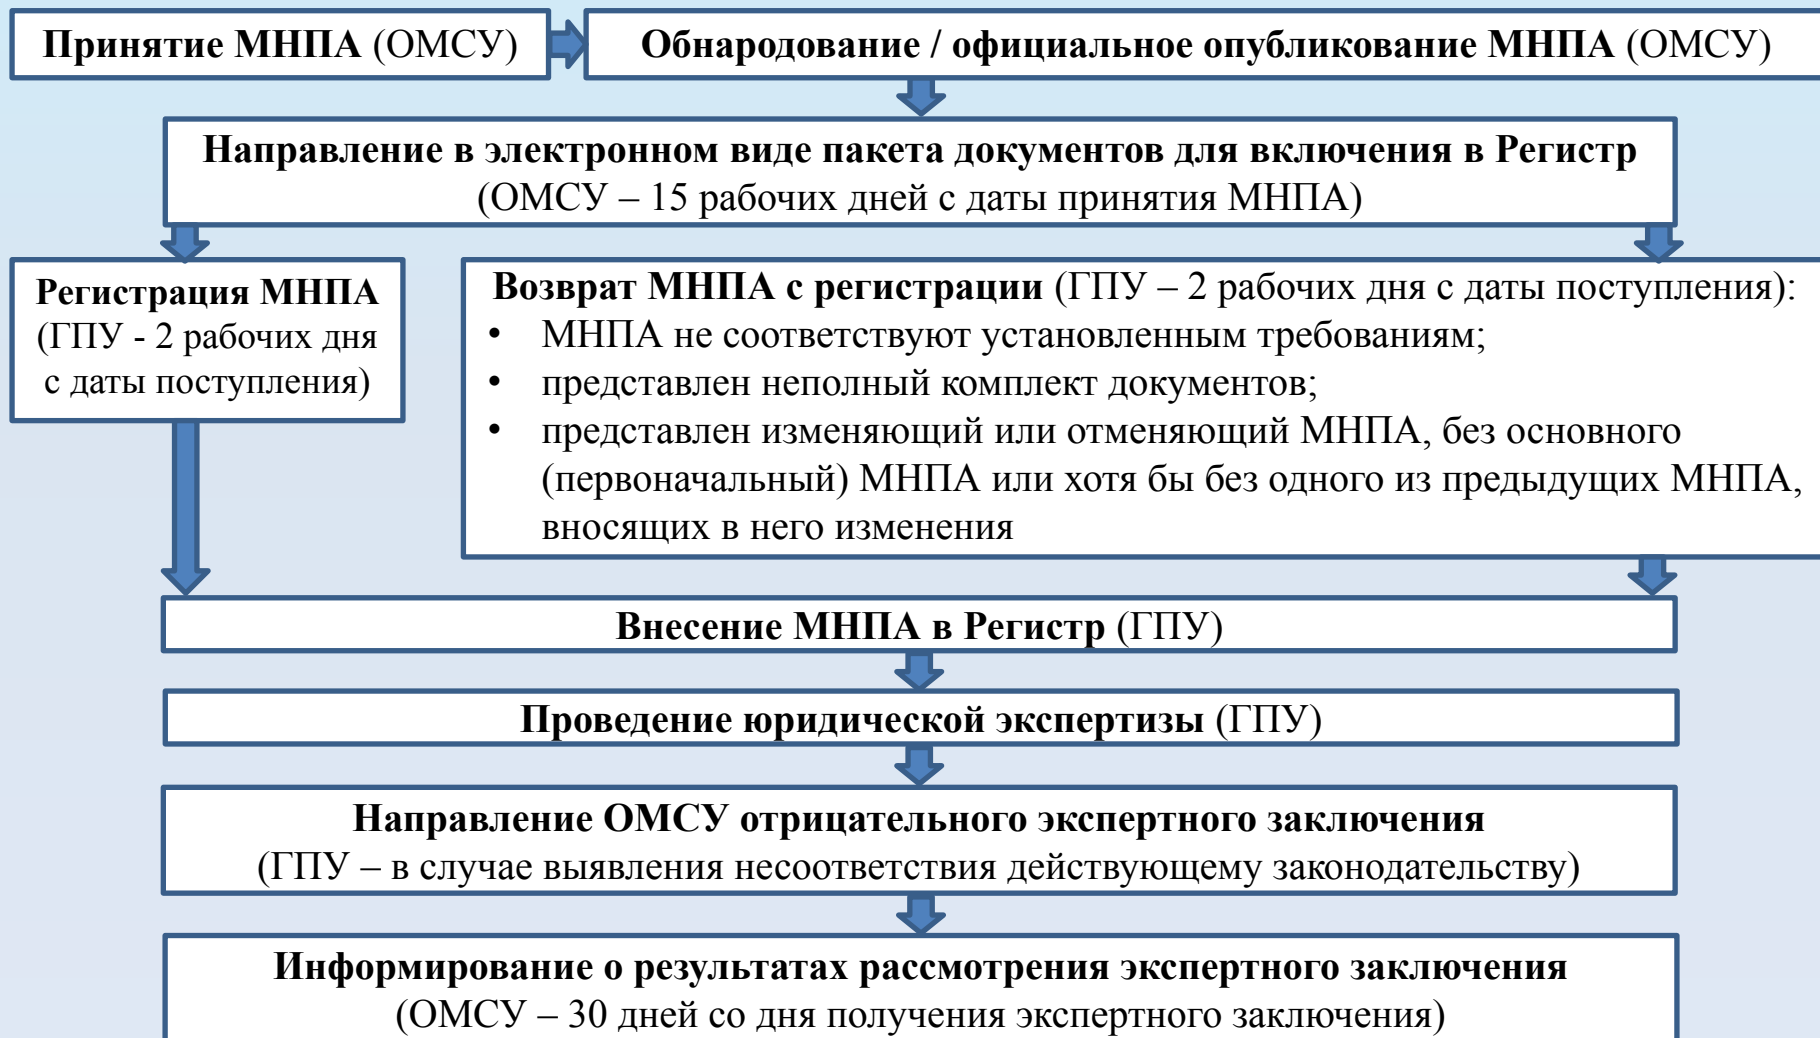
Принятие МНПА (ОМСУ)

Обнародование / официальное опубликование МНПА (ОМСУ)

Направление в электронном виде пакета документов для включения в Регистр (ОМСУ – 15 рабочих дней с даты принятия МНПА)

Регистрация МНПА (ГПУ - 2 рабочих дня с даты поступления)

Возврат МНПА с регистрации (ГПУ – 2 рабочих дня с даты поступления):
• МНПА не соответствуют установленным требованиям;
• представлен неполный комплект документов;
• представлен изменяющий или отменяющий МНПА, без основного (первоначальный) МНПА или хотя бы без одного из предыдущих МНПА, вносящих в него изменения

Внесение МНПА в Регистр (ГПУ)

Проведение юридической экспертизы (ГПУ)

Направление ОМСУ отрицательного экспертного заключения (ГПУ – в случае выявления несоответствия действующему законодательству)

Информирование о результатах рассмотрения экспертного заключения (ОМСУ – 30 дней со дня получения экспертного заключения)